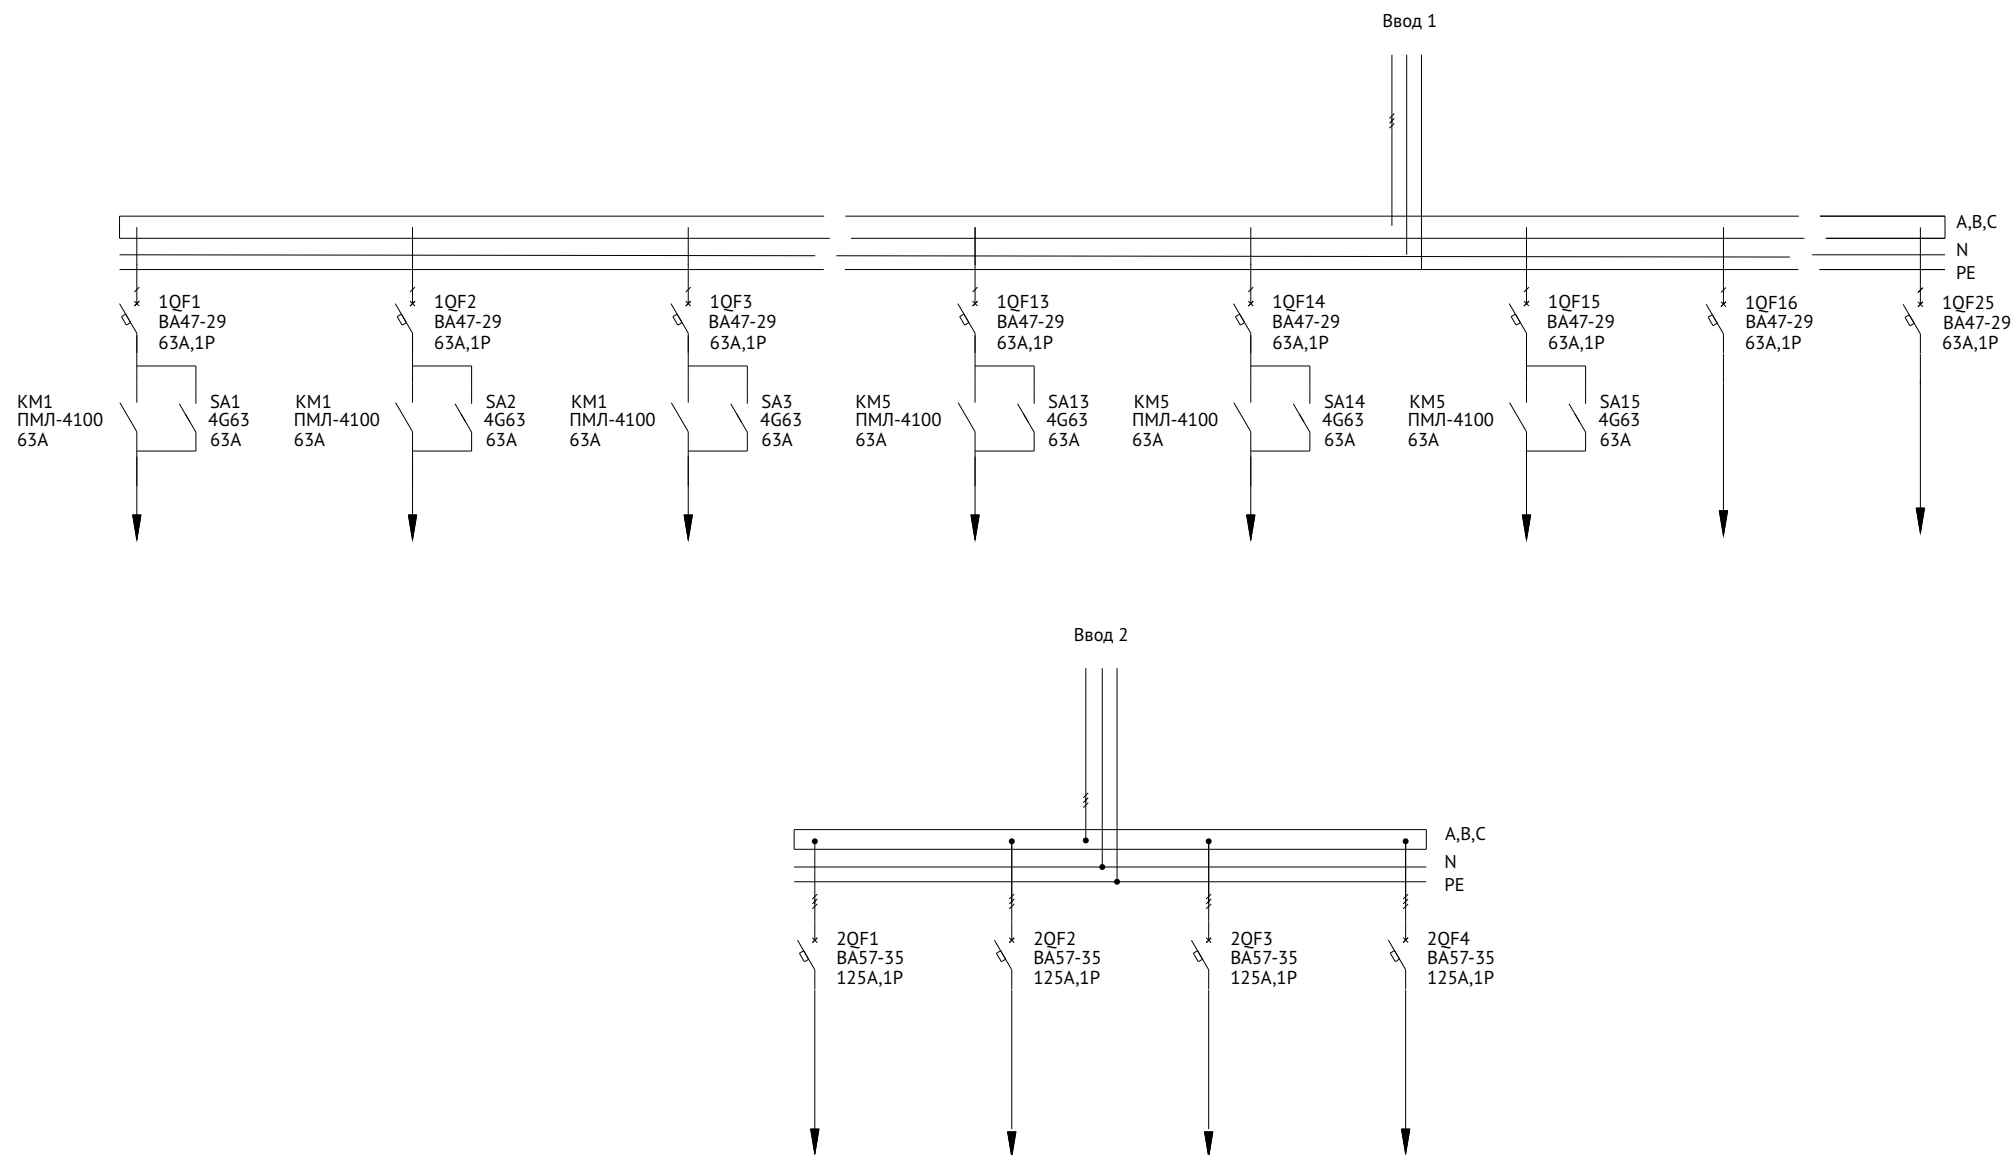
Ввод 1

A,B,C
N
PE

1QF1
ВА47-29
63А,1Р

1QF2
ВА47-29
63А,1Р

1QF3
ВА47-29
63А,1Р

1QF13
ВА47-29
63А,1Р

1QF14
ВА47-29
63А,1Р

1QF15
ВА47-29
63А,1Р

1QF16
ВА47-29
63А,1Р

1QF25
ВА47-29
63А,1Р

КМ1
ПМЛ-4100
63А

SA1
4G63
63А

КМ1
ПМЛ-4100
63А

SA2
4G63
63А

КМ1
ПМЛ-4100
63А

SA3
4G63
63А

КМ5
ПМЛ-4100
63А

SA13
4G63
63А

КМ5
ПМЛ-4100
63А

SA14
4G63
63А

КМ5
ПМЛ-4100
63А

SA15
4G63
63А

Ввод 2

A,B,C
N
PE

2QF1
ВА57-35
125А,1Р

2QF2
ВА57-35
125А,1Р

2QF3
ВА57-35
125А,1Р

2QF4
ВА57-35
125А,1Р